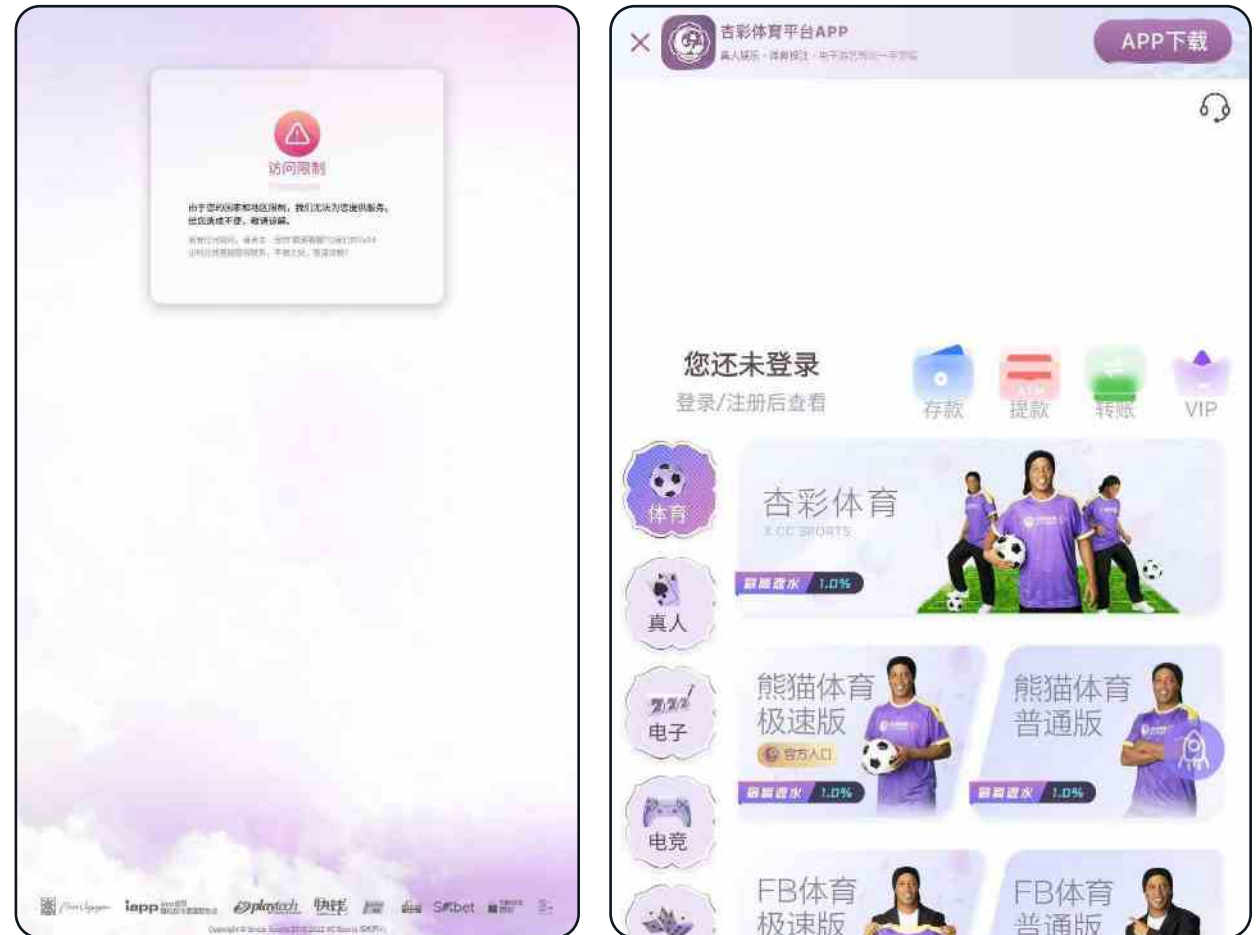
访问限制

由于您的国家和地区限制，我们无法为您提供服务。给您造成不便，敬请谅解。

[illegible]

iapp playtech 快钱 S6bet

Copyright © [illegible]

×

杏彩体育平台APP

真人娱乐 · 体育投注 · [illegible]

APP下载

您还未登录

登录/注册后查看

存款

提款

转账

VIP

体育

杏彩体育

X.CC SPORTS

最高返水 1.0%

真人

熊猫体育
极速版

官方入口

最高返水 1.0%

熊猫体育
普通版

最高返水 1.0%

电子

电竞

FB体育
极速版

FB体育
普通版